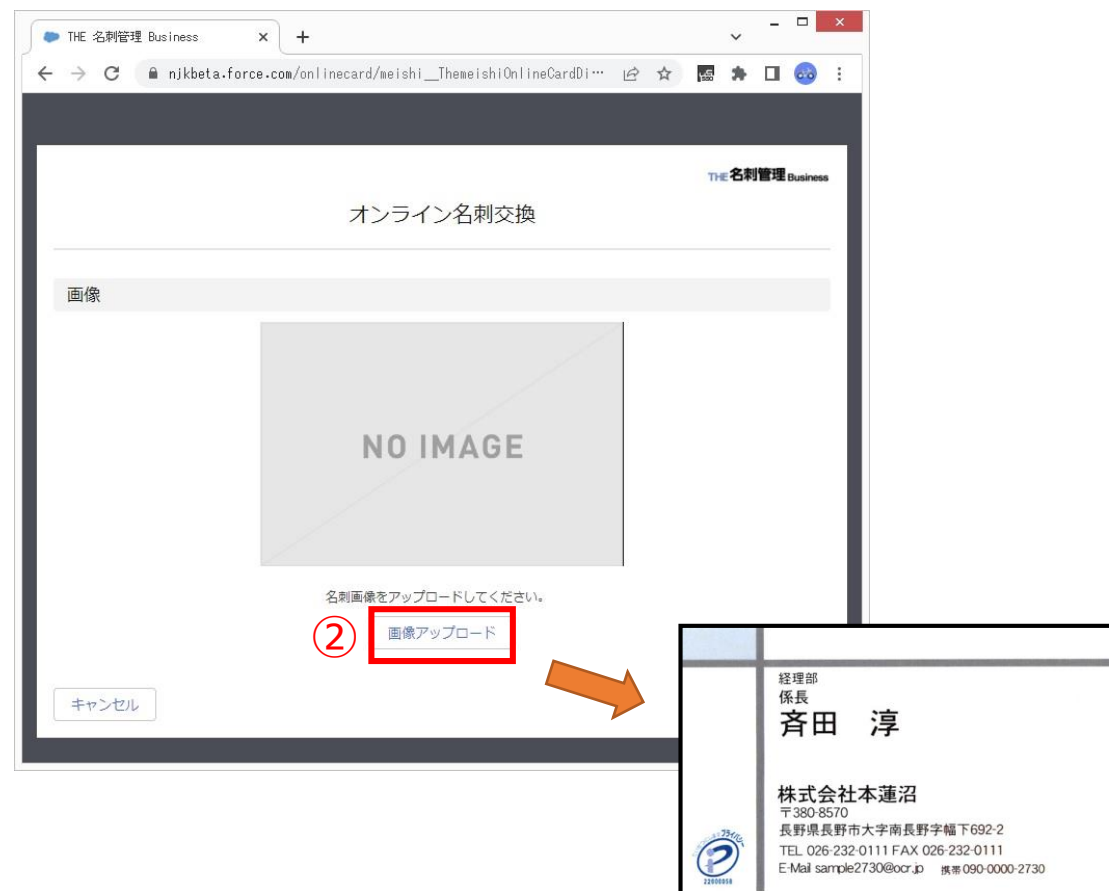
THE 名刺管理 Business

njkbeta.force.com/onlinecard/meishi__ThemeishiOnlineCardDi…

THE 名刺管理 Business

オンライン名刺交換

画像

NO IMAGE

名刺画像をアップロードしてください。

②

画像アップロード

キャンセル

経理部
係長
斉田　淳

株式会社本蓮沼
〒380-8570
長野県長野市大字南長野字幅下692-2
TEL 026-232-0111 FAX 026-232-0111
E-Mail sample2730@ocr.jp 携帯 090-0000-2730

プライバシー
22000058